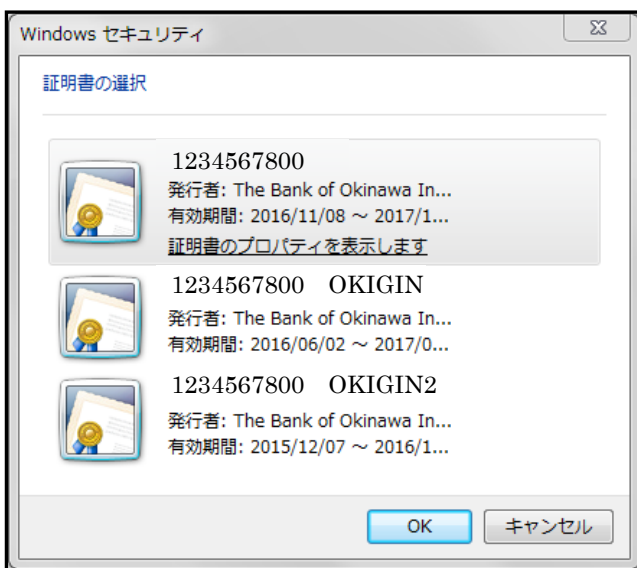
Windows セキュリティ

証明書の選択

1234567800
発行者: The Bank of Okinawa In...
有効期間: 2016/11/08 ~ 2017/1...
証明書のプロパティを表示します

1234567800 OKIGIN
発行者: The Bank of Okinawa In...
有効期間: 2016/06/02 ~ 2017/0...

1234567800 OKIGIN2
発行者: The Bank of Okinawa In...
有効期間: 2015/12/07 ~ 2016/1...

OK
キャンセル